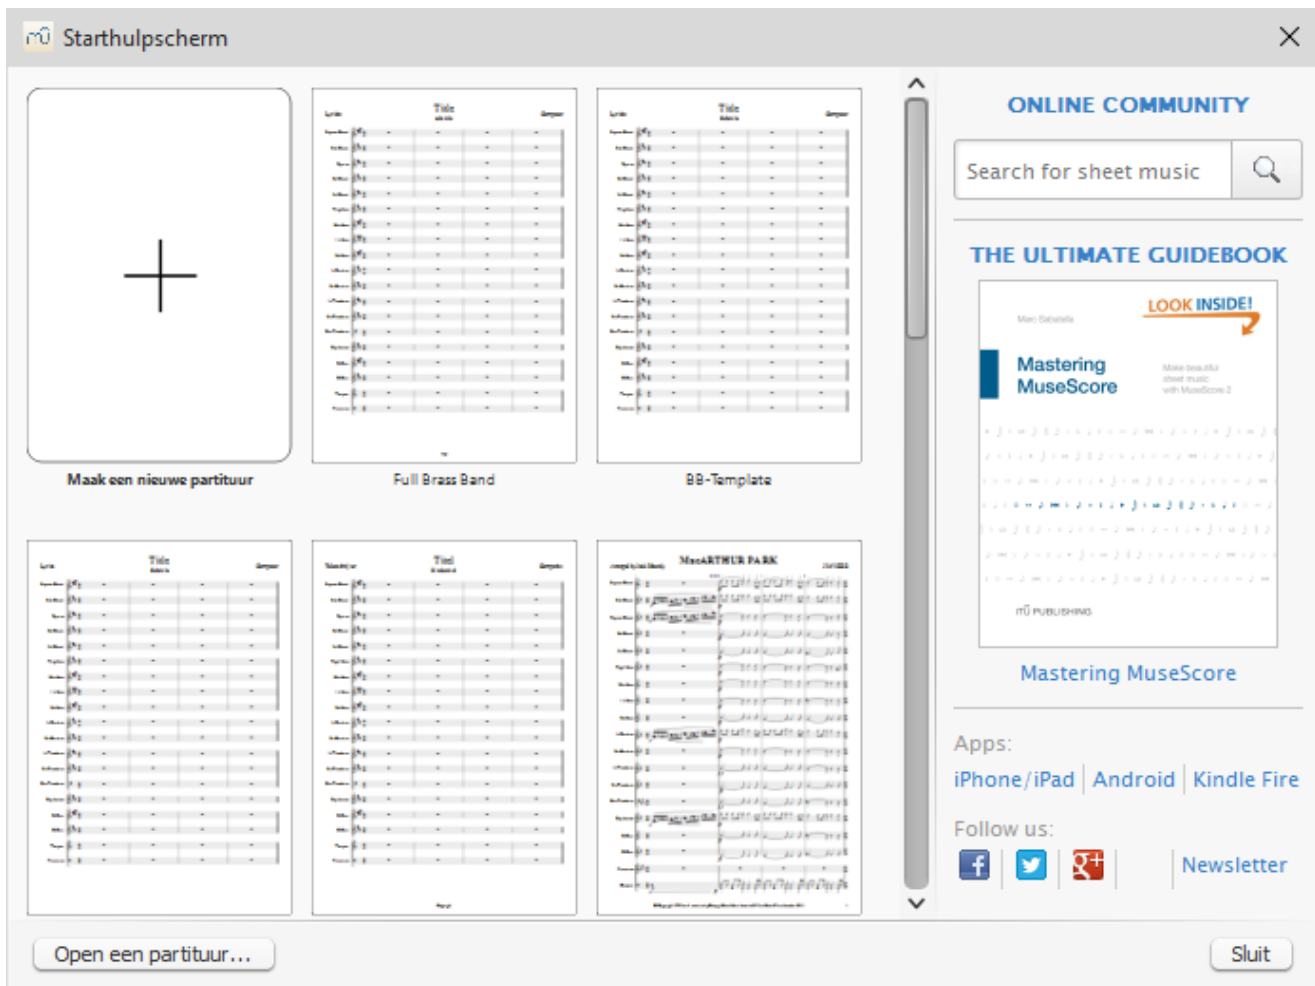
Starthulpscherm

Maak een nieuwe partituur

Title

Full Brass Band

Title

BB-Template

Title

Titel

MacARTHUR PARK

ONLINE COMMUNITY

Search for sheet music

THE ULTIMATE GUIDEBOOK

LOOK INSIDE!

Mastering MuseScore

Mastering MuseScore

Apps:

iPhone/iPad | Android | Kindle Fire

Follow us:

Newsletter

Open een partituur...

Sluit